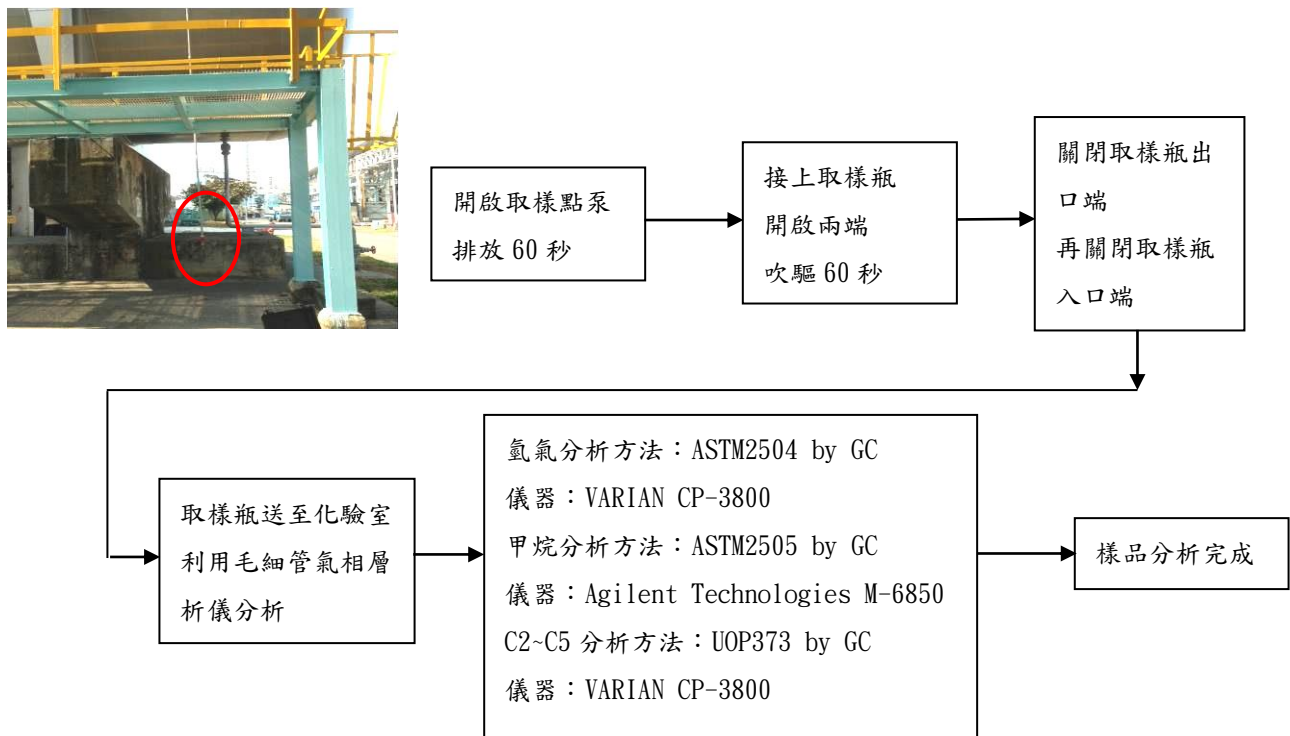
開啟取樣點泵
排放 60 秒

接上取樣瓶
開啟兩端
吹驅 60 秒

關閉取樣瓶出口端
再關閉取樣瓶入口端

取樣瓶送至化驗室
利用毛細管氣相層析儀分析

氫氣分析方法：ASTM2504 by GC
儀器：VARIAN CP-3800
甲烷分析方法：ASTM2505 by GC
儀器：Agilent Technologies M-6850
C2~C5 分析方法：UOP373 by GC
儀器：VARIAN CP-3800

樣品分析完成